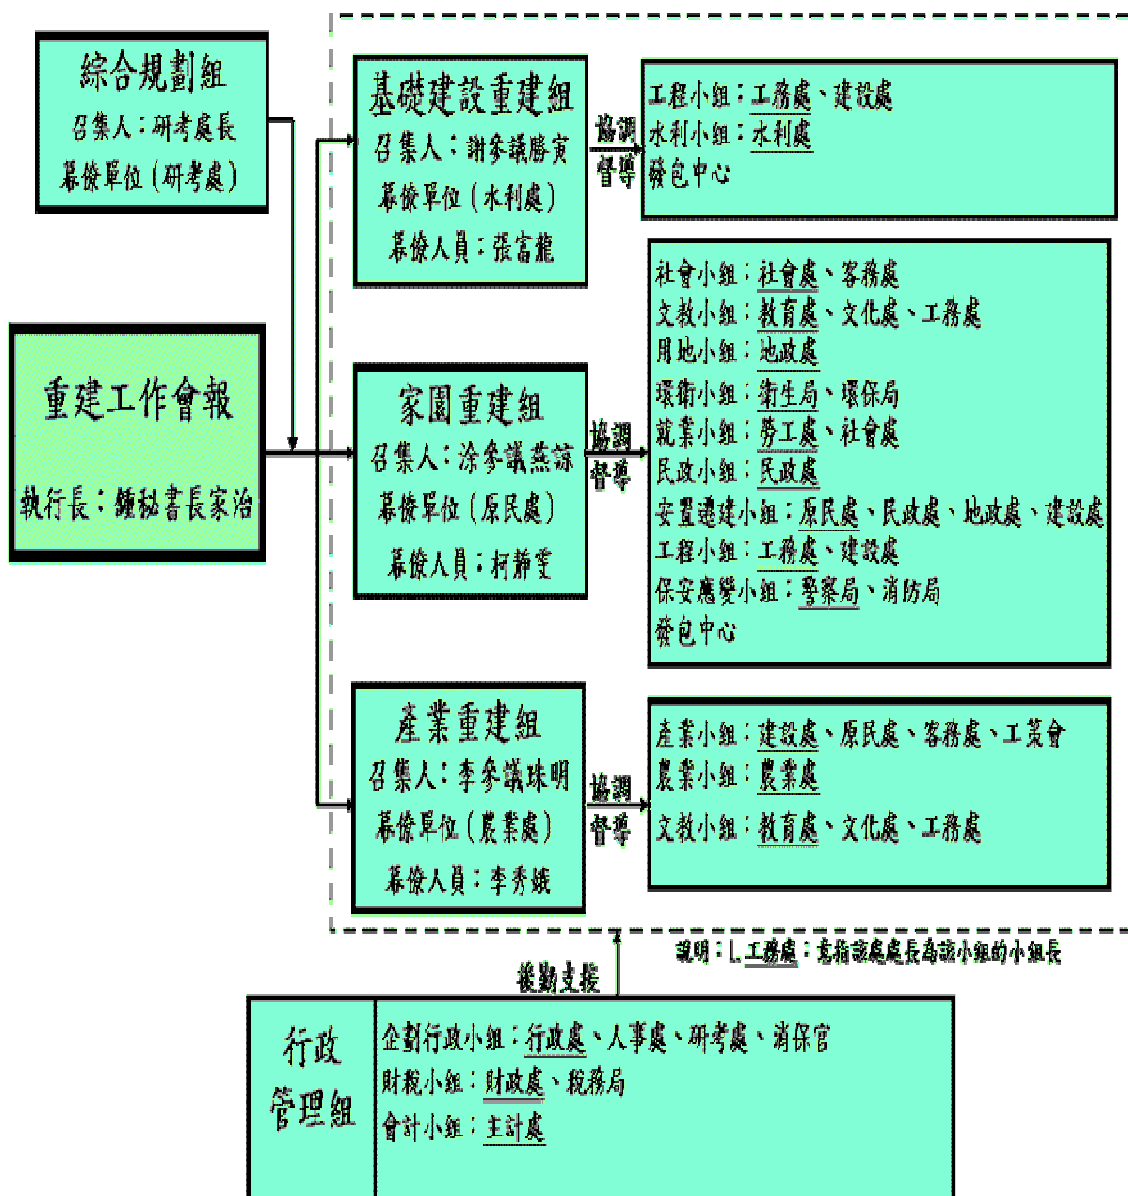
綜合規劃組
召集人：研考處長
幕僚單位（研考處）

重建工作會報
執行長：鍾秘書長家治

基礎建設重建組
召集人：謝參議勝實
幕僚單位（水利處）
幕僚人員：張富龍

協調督導

工程小組：工務處、建設處
水利小組：水利處
發包中心

家園重建組
召集人：涂參議燕諒
幕僚單位（原民處）
幕僚人員：柯靜雯

協調督導

社會小組：社會處、客務處
文教小組：教育處、文化處、工務處
用地小組：地政處
環衛小組：衛生局、環保局
就業小組：勞工處、社會處
民政小組：民政處
安置遷建小組：原民處、民政處、地政處、建設處
工程小組：工務處、建設處
保安應變小組：警察局、消防局
發包中心

產業重建組
召集人：李參議珠明
幕僚單位（農業處）
幕僚人員：李秀娥

協調督導

產業小組：建設處、原民處、客務處、工策會
農業小組：農業處
文教小組：教育處、文化處、工務處

說明：L工務處：意指該處處長為該小組的小組長

後勤支援

行政管理組
企劃行政小組：行政處、人事處、研考處、消保官
財稅小組：財政處、稅務局
會計小組：主計處